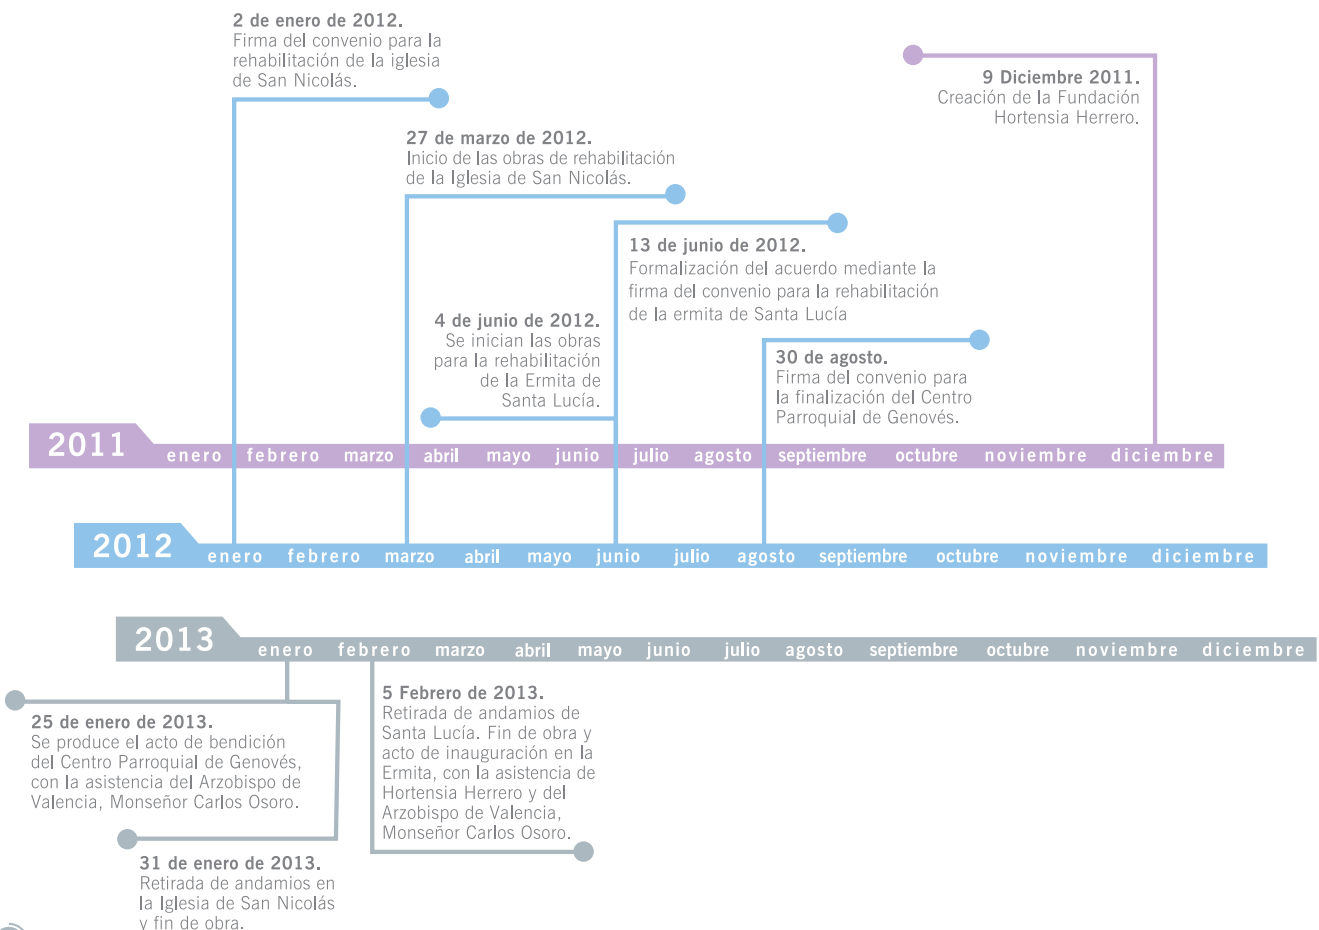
2 de enero de 2012.
Firma del convenio para la rehabilitación de la iglesia de San Nicolás.

9 Diciembre 2011.
Creación de la Fundación Hortensia Herrero.

27 de marzo de 2012.
Inicio de las obras de rehabilitación de la Iglesia de San Nicolás.

13 de junio de 2012.
Formalización del acuerdo mediante la firma del convenio para la rehabilitación de la ermita de Santa Lucía

4 de junio de 2012.
Se inician las obras para la rehabilitación de la Ermita de Santa Lucía.

30 de agosto.
Firma del convenio para la finalización del Centro Parroquial de Genovés.

2011 enero febrero marzo abril mayo junio julio agosto septiembre octubre noviembre diciembre

2012 enero febrero marzo abril mayo junio julio agosto septiembre octubre noviembre diciembre

2013 enero febrero marzo abril mayo junio julio agosto septiembre octubre noviembre diciembre

25 de enero de 2013.
Se produce el acto de bendición del Centro Parroquial de Genovés, con la asistencia del Arzobispo de Valencia, Monseñor Carlos Osoro.

5 Febrero de 2013.
Retirada de andamios de Santa Lucía. Fin de obra y acto de inauguración en la Ermita, con la asistencia de Hortensia Herrero y del Arzobispo de Valencia, Monseñor Carlos Osoro.

31 de enero de 2013.
Retirada de andamios en la Iglesia de San Nicolás y fin de obra.